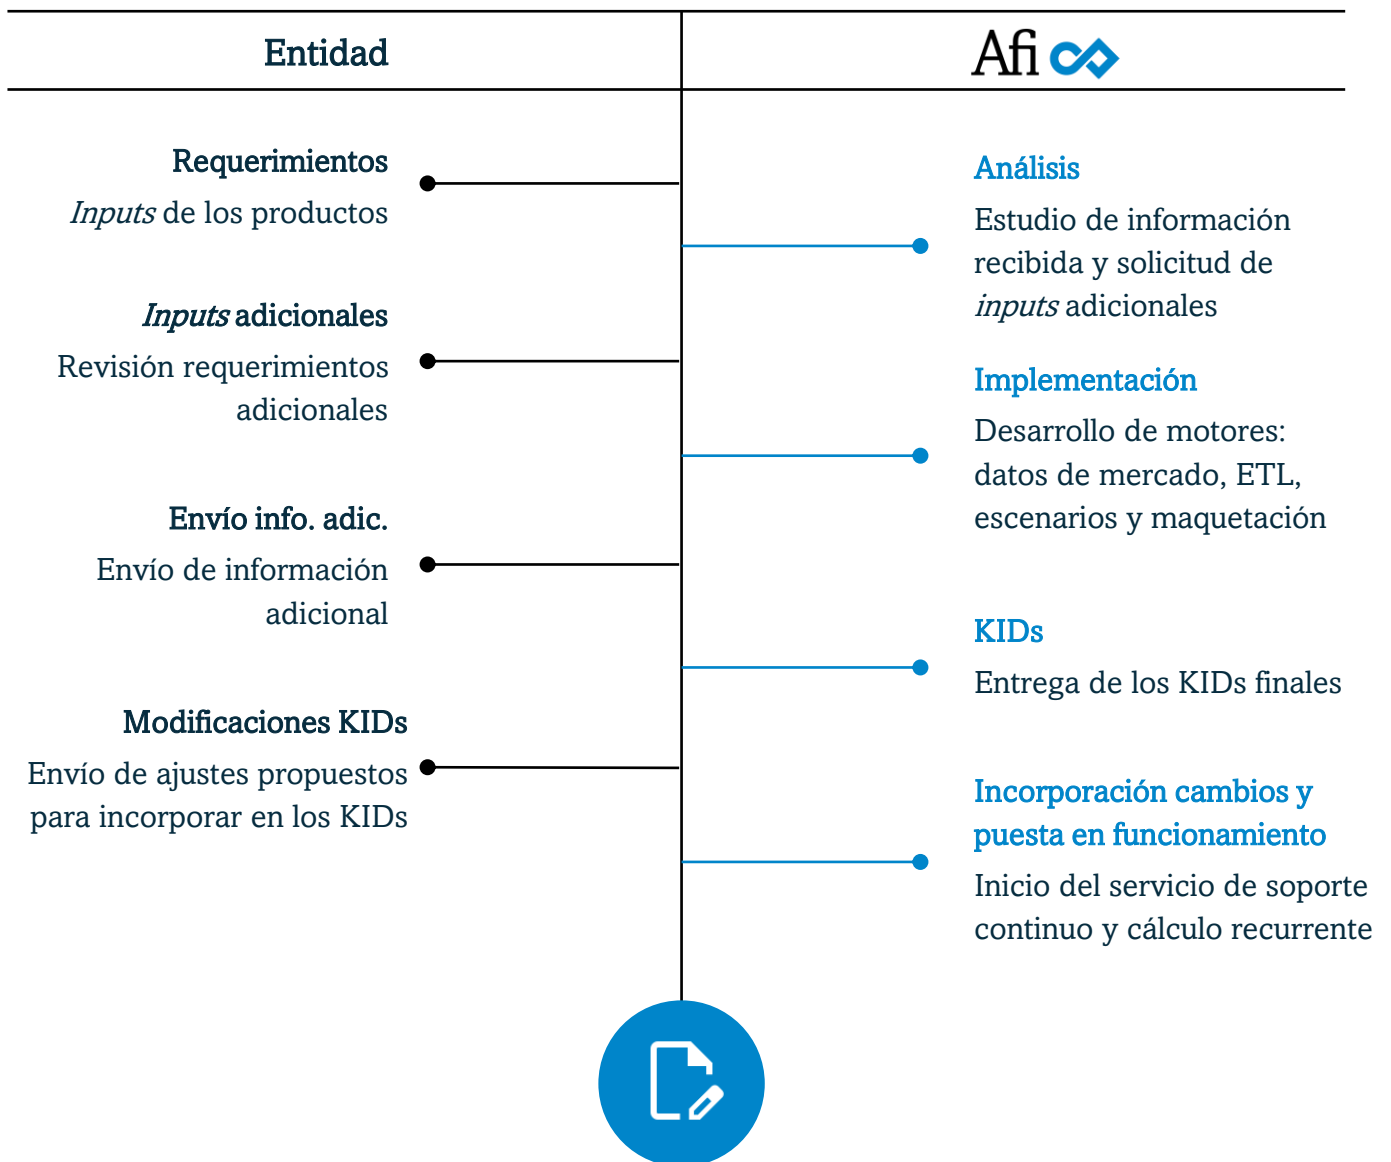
Entidad

Afi

Requerimientos
*Inputs* de los productos

Análisis
Estudio de información recibida y solicitud de *inputs* adicionales

*Inputs* adicionales
Revisión requerimientos adicionales

Implementación
Desarrollo de motores: datos de mercado, ETL, escenarios y maquetación

Envío info. adic.
Envío de información adicional

KIDs
Entrega de los KIDs finales

Modificaciones KIDs
Envío de ajustes propuestos para incorporar en los KIDs

Incorporación cambios y puesta en funcionamiento
Inicio del servicio de soporte continuo y cálculo recurrente